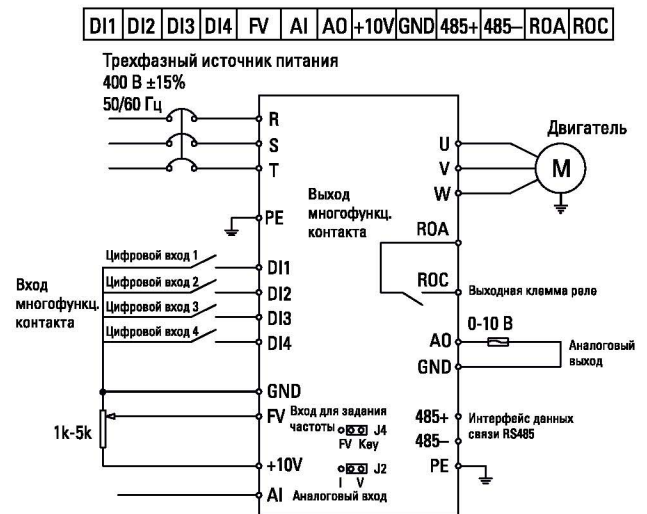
| DI1 | DI2 | DI3 | DI4 | FV | AI | AO | +10V | GND | 485+ | 485– | ROA | ROC |
|---|---|---|---|---|---|---|---|---|---|---|---|---|

Трехфазный источник питания
400 В ±15%
50/60 Гц

R
S
T
PE

U
V
W

Двигатель
M

Выход многофункц. контакта

ROA
ROC
Выходная клемма реле

Вход многофункц. контакта

Цифровой вход 1
Цифровой вход 2
Цифровой вход 3
Цифровой вход 4

DI1
DI2
DI3
DI4

0-10 В
AO
GND
Аналоговый выход

GND
FV
Вход для задания частоты
J4
FV Key

1k-5k

485+
485–
Интерфейс данных связи RS485
PE

+10V
J2
I V
AI
Аналоговый вход